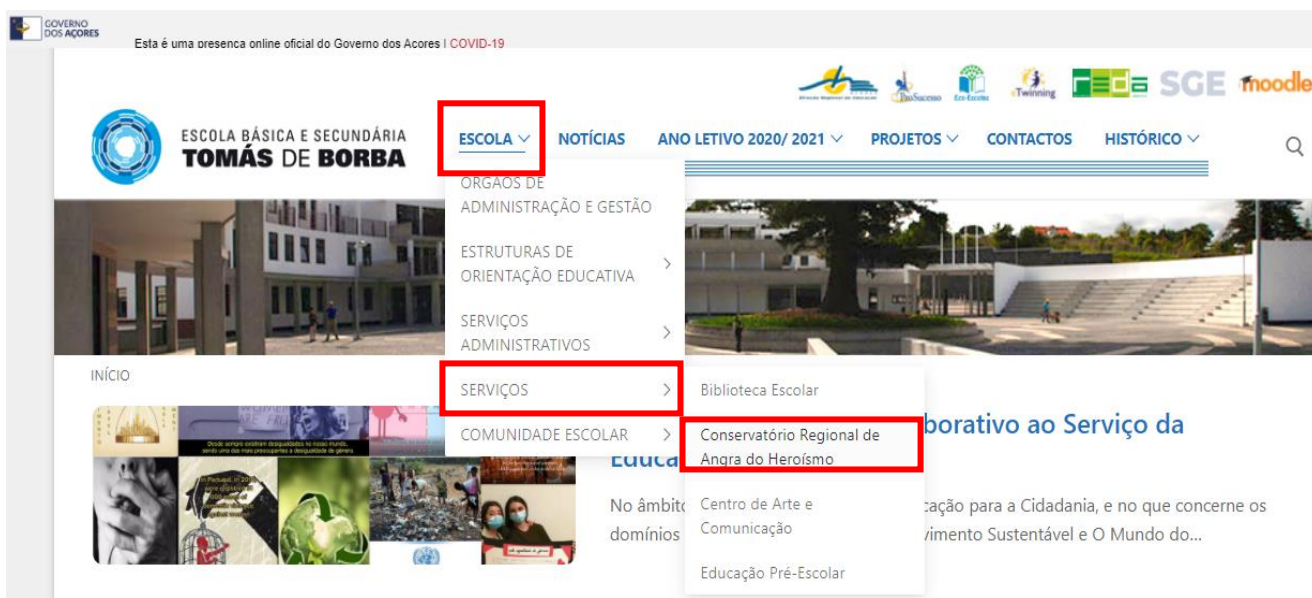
GOVERNO DOS AÇORES

Esta é uma presença online oficial do Governo dos Açores | COVID-19

ProSucesso Eco-Escolas eTwinning REDA SGE moodle

ESCOLA BÁSICA E SECUNDÁRIA TOMÁS DE BORBA

ESCOLA NOTÍCIAS ANO LETIVO 2020/ 2021 PROJETOS CONTACTOS HISTÓRICO

ÓRGÃOS DE ADMINISTRAÇÃO E GESTÃO
ESTRUTURAS DE ORIENTAÇÃO EDUCATIVA
SERVIÇOS ADMINISTRATIVOS
SERVIÇOS
COMUNIDADE ESCOLAR

Biblioteca Escolar
Conservatório Regional de Angra do Heroísmo
Centro de Arte e Comunicação
Educação Pré-Escolar

INÍCIO

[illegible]borativo ao Serviço da Educa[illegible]

No âmbito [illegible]cação para a Cidadania, e no que concerne os domínios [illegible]vimento Sustentável e O Mundo do...